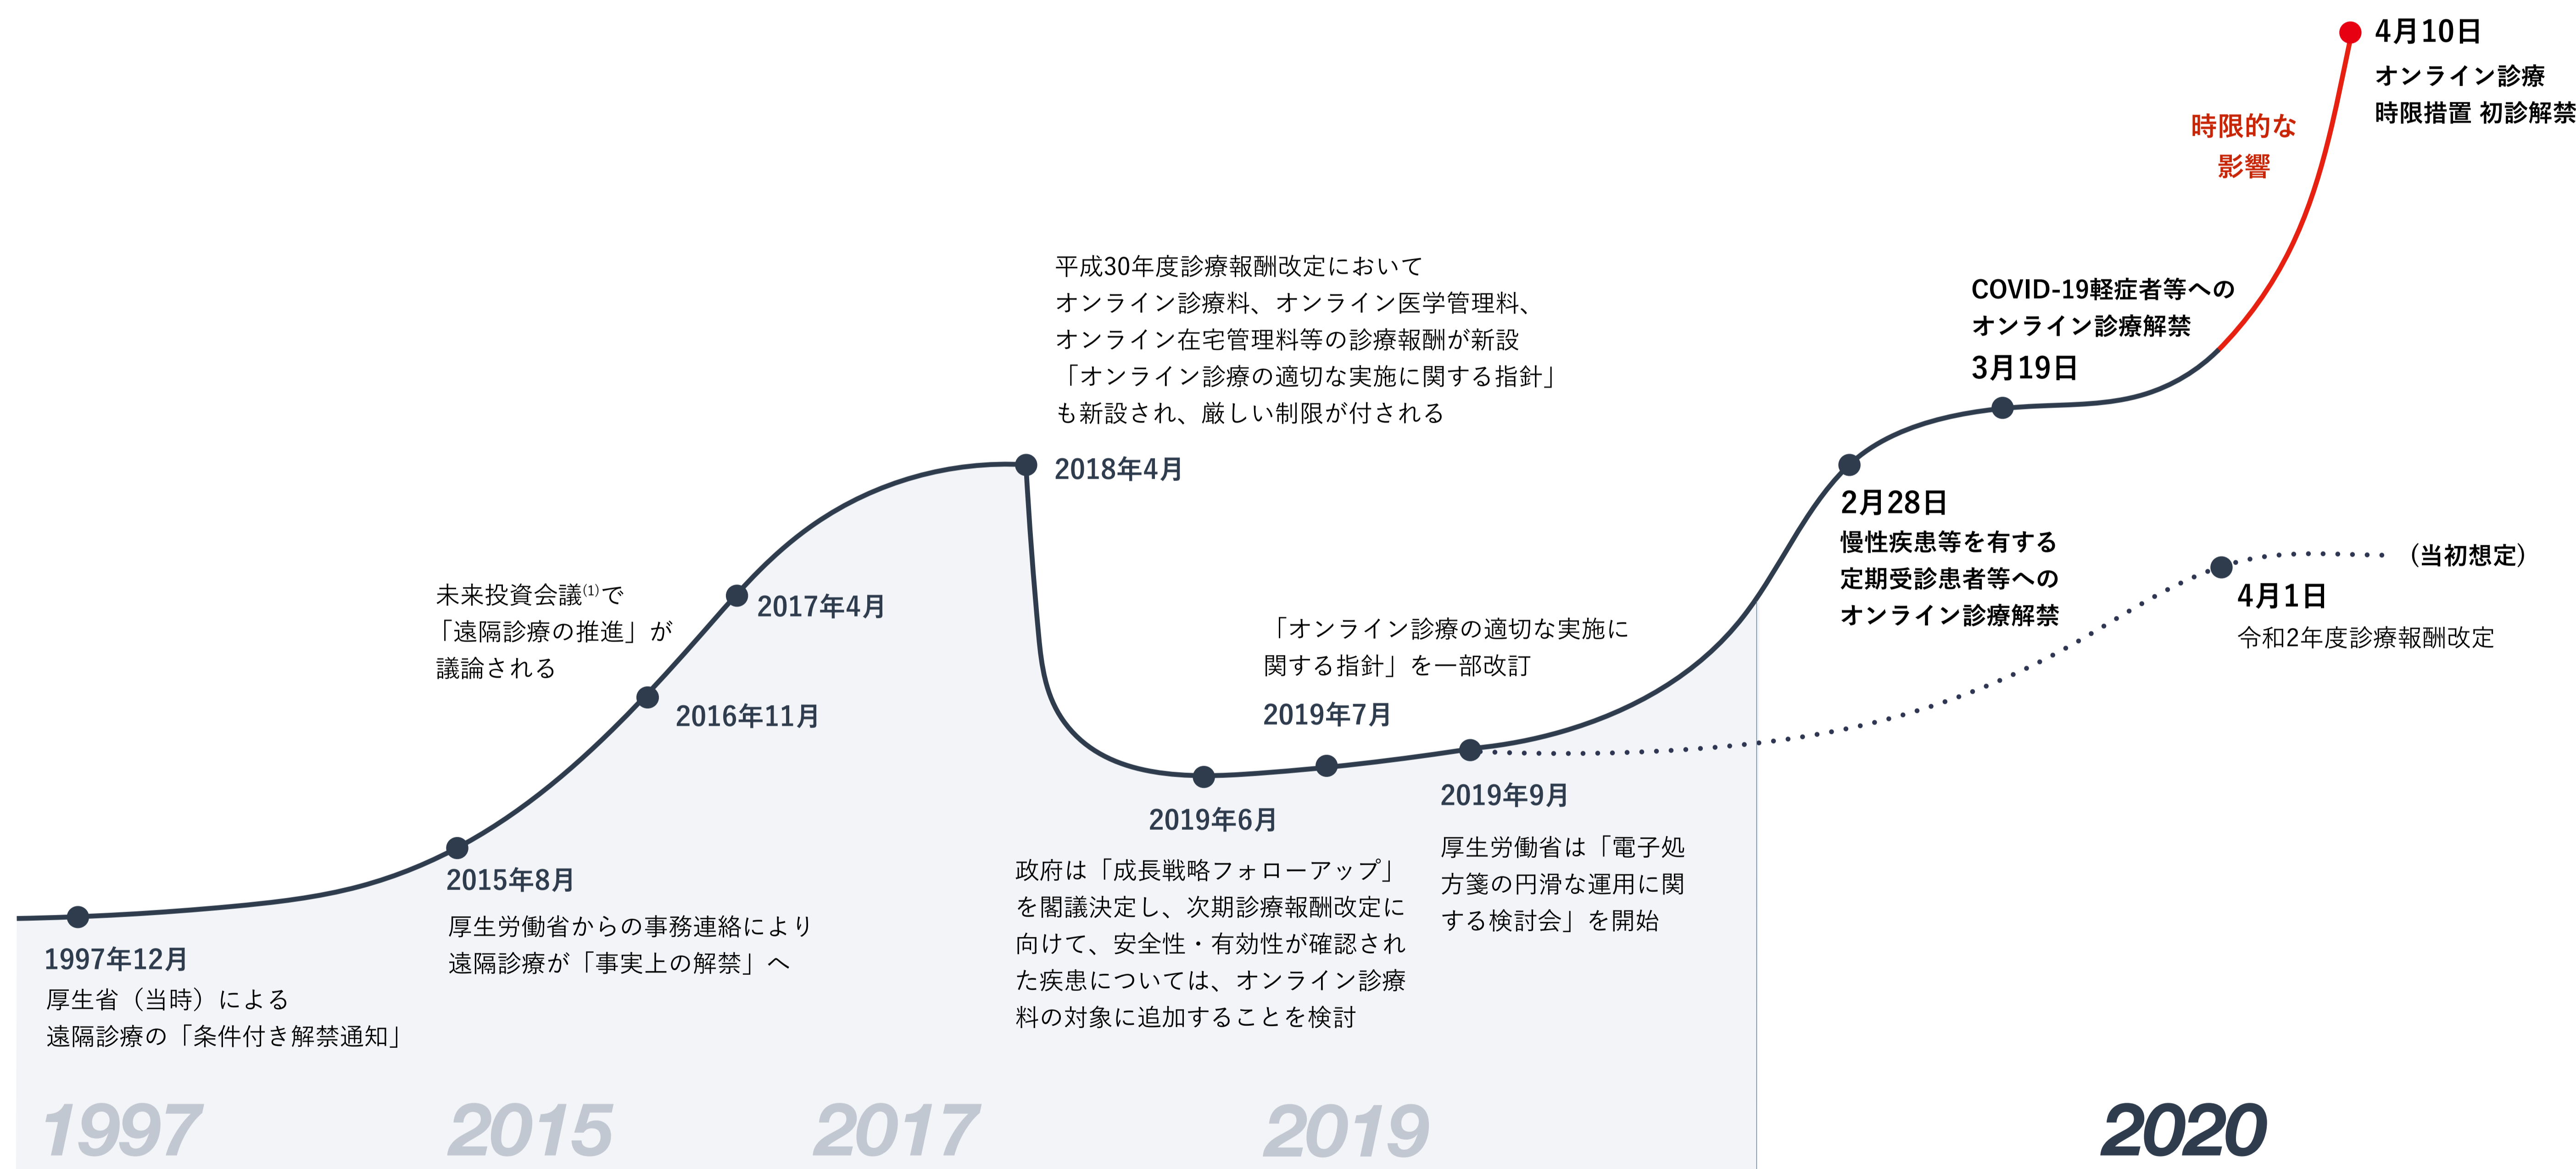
4月10日
オンライン診療
時限措置 初診解禁

時限的な
影響

平成30年度診療報酬改定において
オンライン診療料、オンライン医学管理料、
オンライン在宅管理料等の診療報酬が新設
「オンライン診療の適切な実施に関する指針」
も新設され、厳しい制限が付される

2018年4月

COVID-19軽症者等への
オンライン診療解禁
3月19日

2月28日
慢性疾患等を有する
定期受診患者等への
オンライン診療解禁

(当初想定)
4月1日
令和2年度診療報酬改定

未来投資会議$^{(1)}$で
「遠隔診療の推進」が
議論される

2017年4月

2016年11月

「オンライン診療の適切な実施に
関する指針」を一部改訂

2019年7月

2019年9月
厚生労働省は「電子処方箋の円滑な運用に関する検討会」を開始

2019年6月
政府は「成長戦略フォローアップ」を閣議決定し、次期診療報酬改定に向けて、安全性・有効性が確認された疾患については、オンライン診療料の対象に追加することを検討

2015年8月
厚生労働省からの事務連絡により
遠隔診療が「事実上の解禁」へ

1997年12月
厚生省(当時)による
遠隔診療の「条件付き解禁通知」

1997
2015
2017
2019
2020